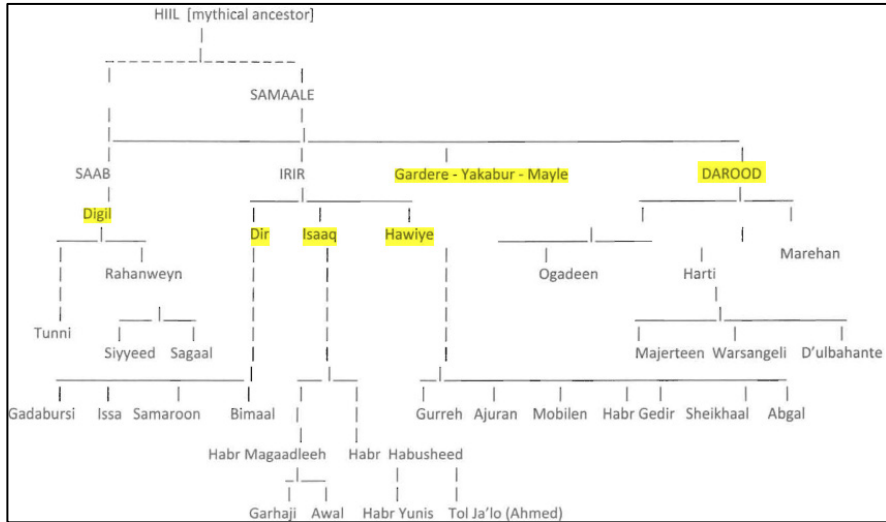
HIIL [mythical ancestor]

SAMAALE

SAAB

IRIR

Gardere - Yakabur - Mayle

DAROOD

Digil

Dir

Isaaq

Hawiye

Rahanweyn

Ogadeen

Harti

Marehan

Tunni

Siyyeed

Sagaal

Majerteen

Warsangeli

D'ulbahante

Gadabursi

Issa

Samaroon

Bimaal

Gurreh

Ajuran

Mobilen

Habr Gedir

Sheikhaal

Abgal

Habr Magaadleeh

Habr Habusheed

Garhaji

Awal

Habr Yunis

Tol Ja'lo (Ahmed)